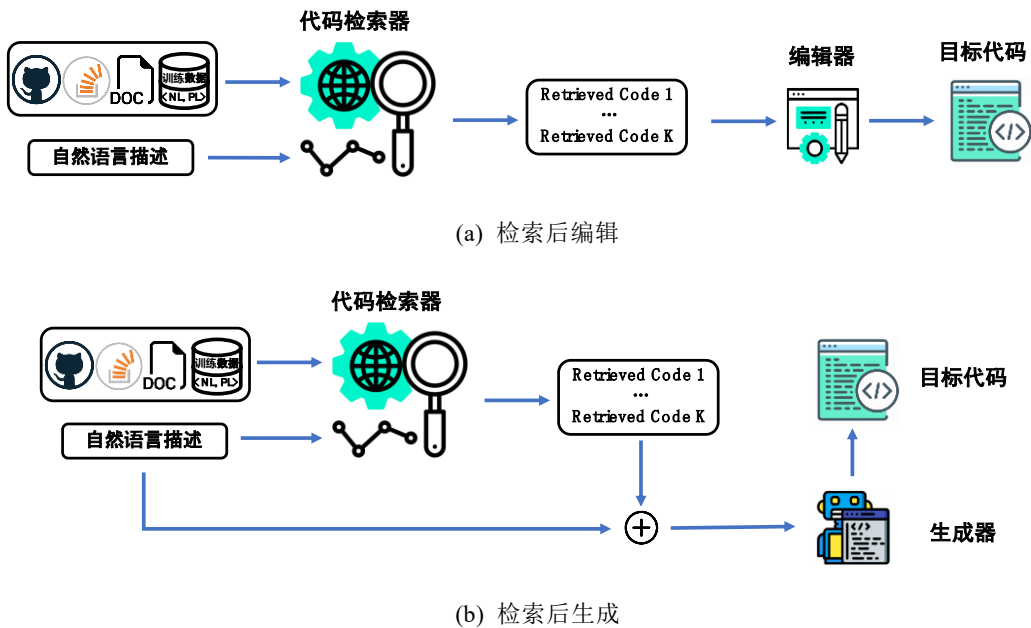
代码检索器

DOC

训练数据

<NL, PL>

自然语言描述

Retrieved Code 1
...
Retrieved Code K

编辑器

目标代码

(a) 检索后编辑

代码检索器

DOC

训练数据

<NL, PL>

自然语言描述

Retrieved Code 1
...
Retrieved Code K

目标代码

生成器

(b) 检索后生成